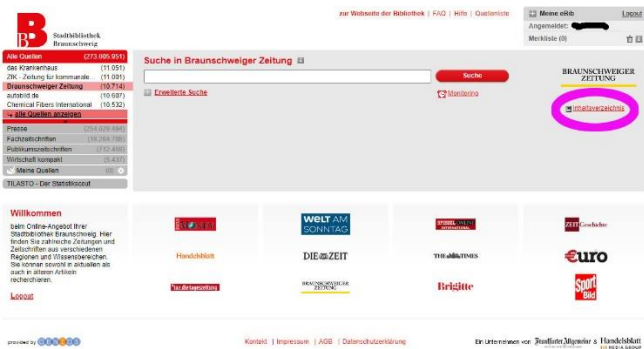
Stadtbibliothek Braunschweig

zur Webseite der Bibliothek | FAQ | Hilfe | Quellenliste

Meine eRib
Logout
Angemeldet:
Merkliste (0)

Alle Quellen (273.005.951)
das Krankenhaus (11.051)
ZfK - Zeitung für kommunale... (11.081)
Braunschweiger Zeitung (10.714)
autobild.de (10.697)
Chemical Fibers International (10.532)
alle Quellen anzeigen

Presse (254.028.494)
Fachzeitschriften (18.764.798)
Publikumszeitschriften (712.406)
Wirtschaft kompakt (5.437)
Meine Quellen (0)
TILASTO - Der Statistikscout

Suche in Braunschweiger Zeitung
Suche
Erweiterte Suche
Monitoring

BRAUNSCHWEIGER ZEITUNG
Inhaltsverzeichnis

Willkommen
beim Online-Angebot Ihrer Stadtbibliothek Braunschweig. Hier finden Sie zahlreiche Zeitungen und Zeitschriften aus verschiedenen Regionen und Wissensbereichen. Sie können sowohl in aktuellen als auch in älteren Artikeln recherchieren.
Logout

FOCUS
WELT AM SONNTAG
SPIEGEL ONLINE INTERNATIONAL
ZEIT Geschichte
Handelsblatt
DIE ZEIT
THE TIMES
euro
Tageszeitung
BRAUNSCHWEIGER ZEITUNG
Brigitte
Sport Bild

provided by GENIOS
Kontakt | Impressum | AGB | Datenschutzerklärung
Ein Unternehmen von Frankfurter Allgemeine & Handelsblatt MEDIA GROUP